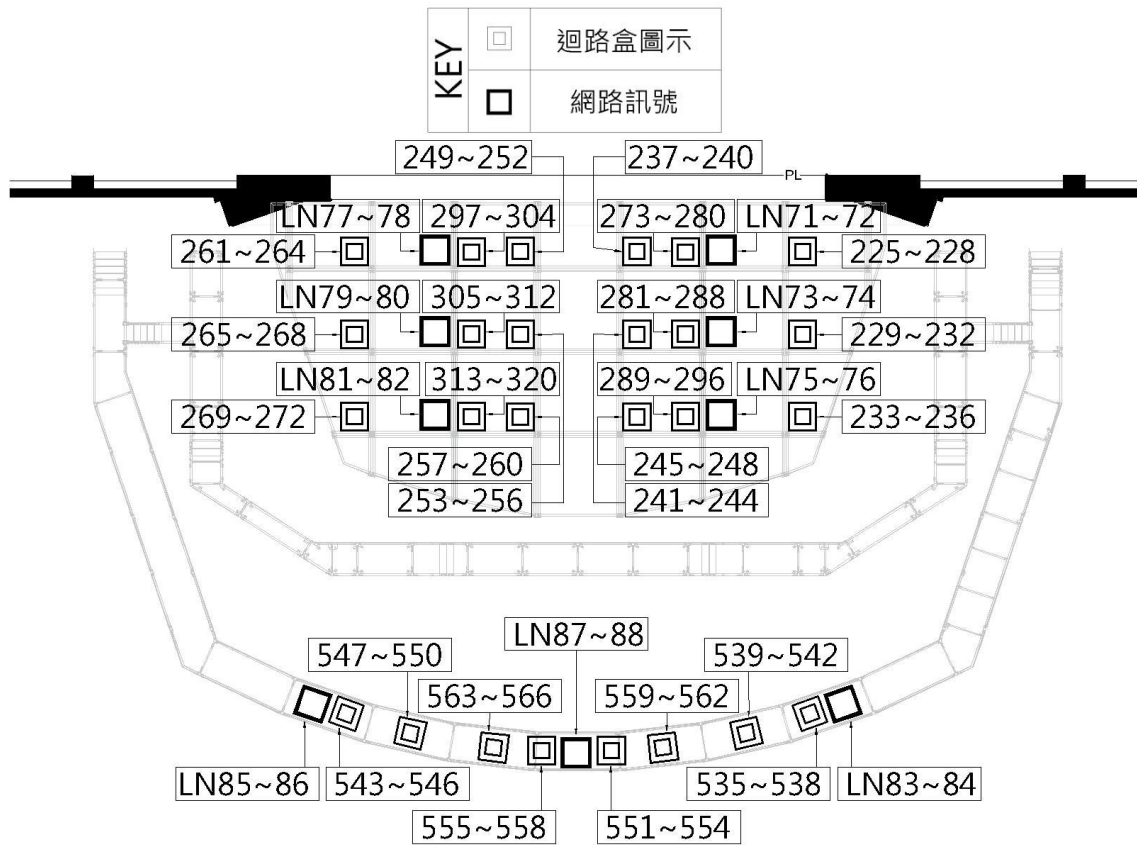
| KEY | | |
|---|---|---|
| | □ | 迴路盒圖示 |
| | □ | 網路訊號 |

249~252
237~240
PL
LN77~78
297~304
273~280
LN71~72
261~264
225~228
LN79~80
305~312
281~288
LN73~74
265~268
229~232
LN81~82
313~320
289~296
LN75~76
269~272
233~236
257~260
245~248
253~256
241~244
LN87~88
547~550
539~542
563~566
559~562
LN85~86
543~546
535~538
LN83~84
555~558
551~554